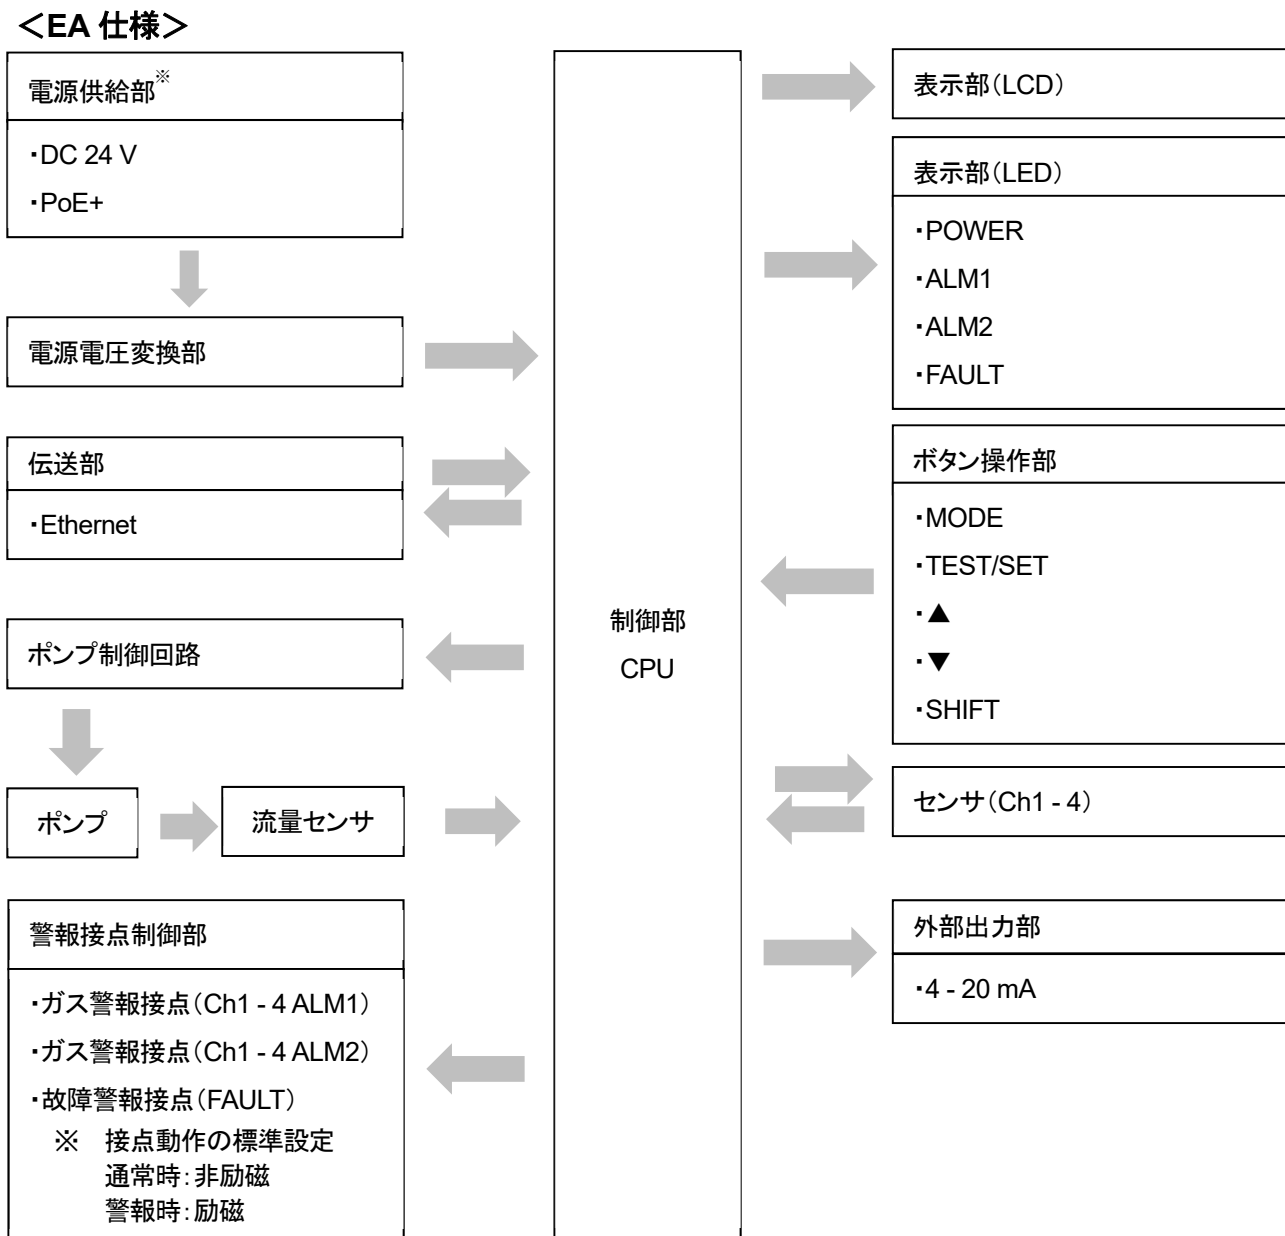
＜EA 仕様＞

電源供給部※

・DC 24 V

・PoE+

電源電圧変換部

伝送部

・Ethernet

ポンプ制御回路

ポンプ

流量センサ

警報接点制御部

・ガス警報接点（Ch1 - 4 ALM1）

・ガス警報接点（Ch1 - 4 ALM2）

・故障警報接点（FAULT）

※ 接点動作の標準設定
通常時：非励磁
警報時：励磁

制御部
CPU

表示部（LCD）

表示部（LED）

・POWER

・ALM1

・ALM2

・FAULT

ボタン操作部

・MODE

・TEST/SET

・▲

・▼

・SHIFT

センサ（Ch1 - 4）

外部出力部

・4 - 20 mA